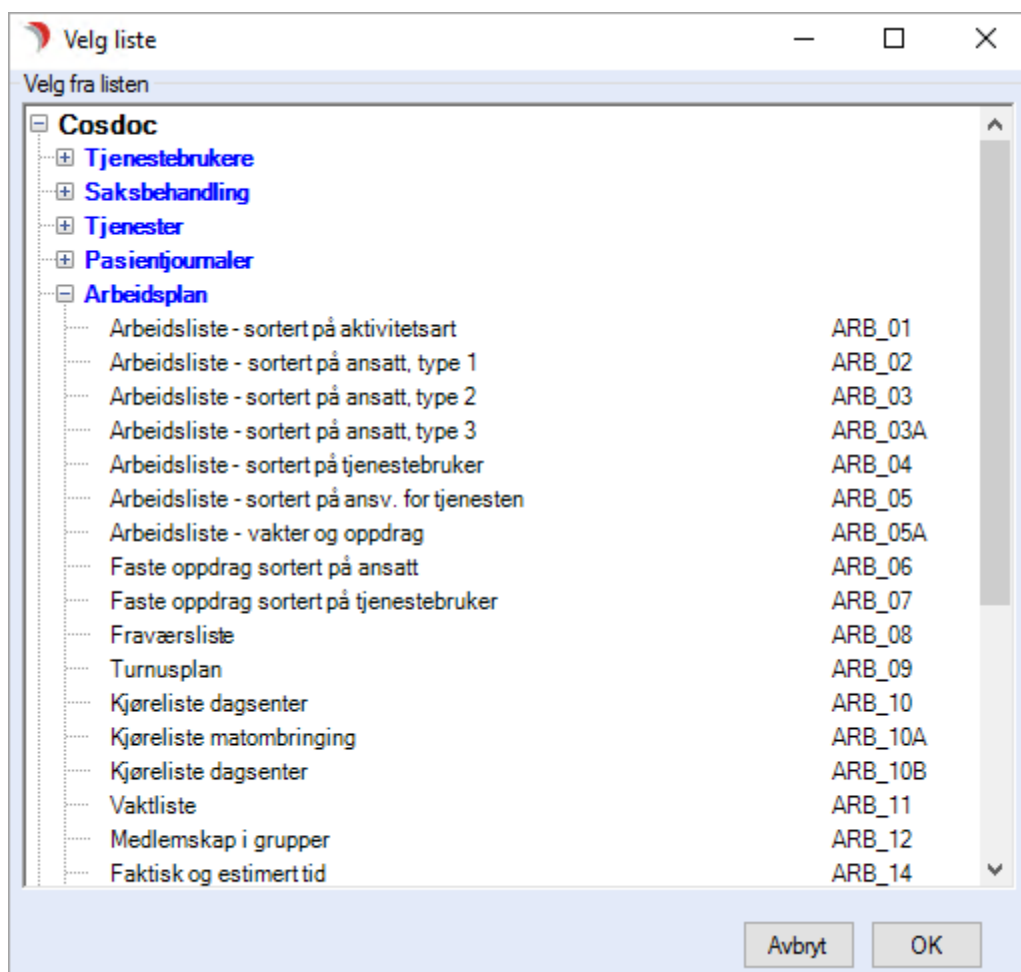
Velg liste

Velg fra listen

Cosdoc
Tjenestebrukere
Saksbehandling
Tjenester
Pasientjournaler
Arbeidsplan

| | |
|---|---|
| Arbeidsliste - sortert på aktivitetsart | ARB_01 |
| Arbeidsliste - sortert på ansatt, type 1 | ARB_02 |
| Arbeidsliste - sortert på ansatt, type 2 | ARB_03 |
| Arbeidsliste - sortert på ansatt, type 3 | ARB_03A |
| Arbeidsliste - sortert på tjenestebruker | ARB_04 |
| Arbeidsliste - sortert på ansv. for tjenesten | ARB_05 |
| Arbeidsliste - vakter og oppdrag | ARB_05A |
| Faste oppdrag sortert på ansatt | ARB_06 |
| Faste oppdrag sortert på tjenestebruker | ARB_07 |
| Fraværsliste | ARB_08 |
| Turnusplan | ARB_09 |
| Kjøreliste dagsenter | ARB_10 |
| Kjøreliste matombringing | ARB_10A |
| Kjøreliste dagsenter | ARB_10B |
| Vaktliste | ARB_11 |
| Medlemskap i grupper | ARB_12 |
| Faktisk og estimert tid | ARB_14 |

Avbryt OK